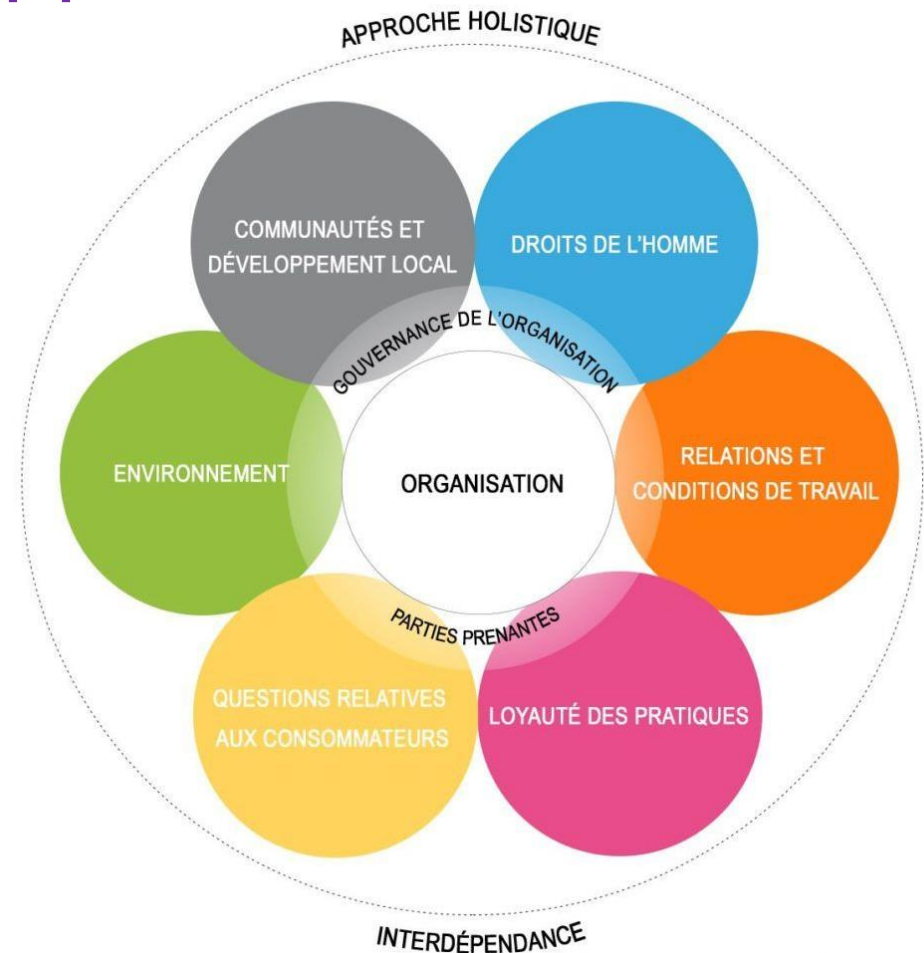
APPROCHE HOLISTIQUE

COMMUNAUTÉS ET DÉVELOPPEMENT LOCAL

DROITS DE L'HOMME

GOUVERNANCE DE L'ORGANISATION

ENVIRONNEMENT

ORGANISATION

RELATIONS ET CONDITIONS DE TRAVAIL

PARTIES PRENANTES

QUESTIONS RELATIVES AUX CONSOMMATEURS

LOYAUTÉ DES PRATIQUES

INTERDÉPENDANCE